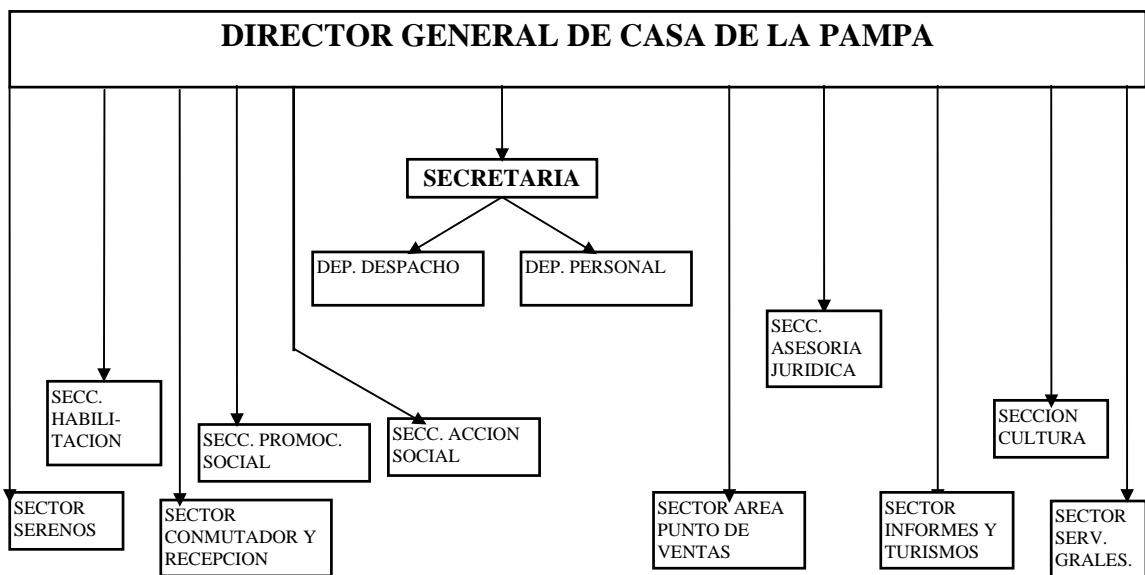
DIRECTOR GENERAL DE CASA DE LA PAMPA

SECRETARIA

DEP. DESPACHO

DEP. PERSONAL

SECC. ASESORIA JURIDICA

SECC. HABILITACION

SECC. PROMOC. SOCIAL

SECC. ACCION SOCIAL

SECCION CULTURA

SECTOR SERENOS

SECTOR CONMUTADOR Y RECEPCION

SECTOR AREA PUNTO DE VENTAS

SECTOR INFORMES Y TURISMOS

SECTOR SERV. GRALES.